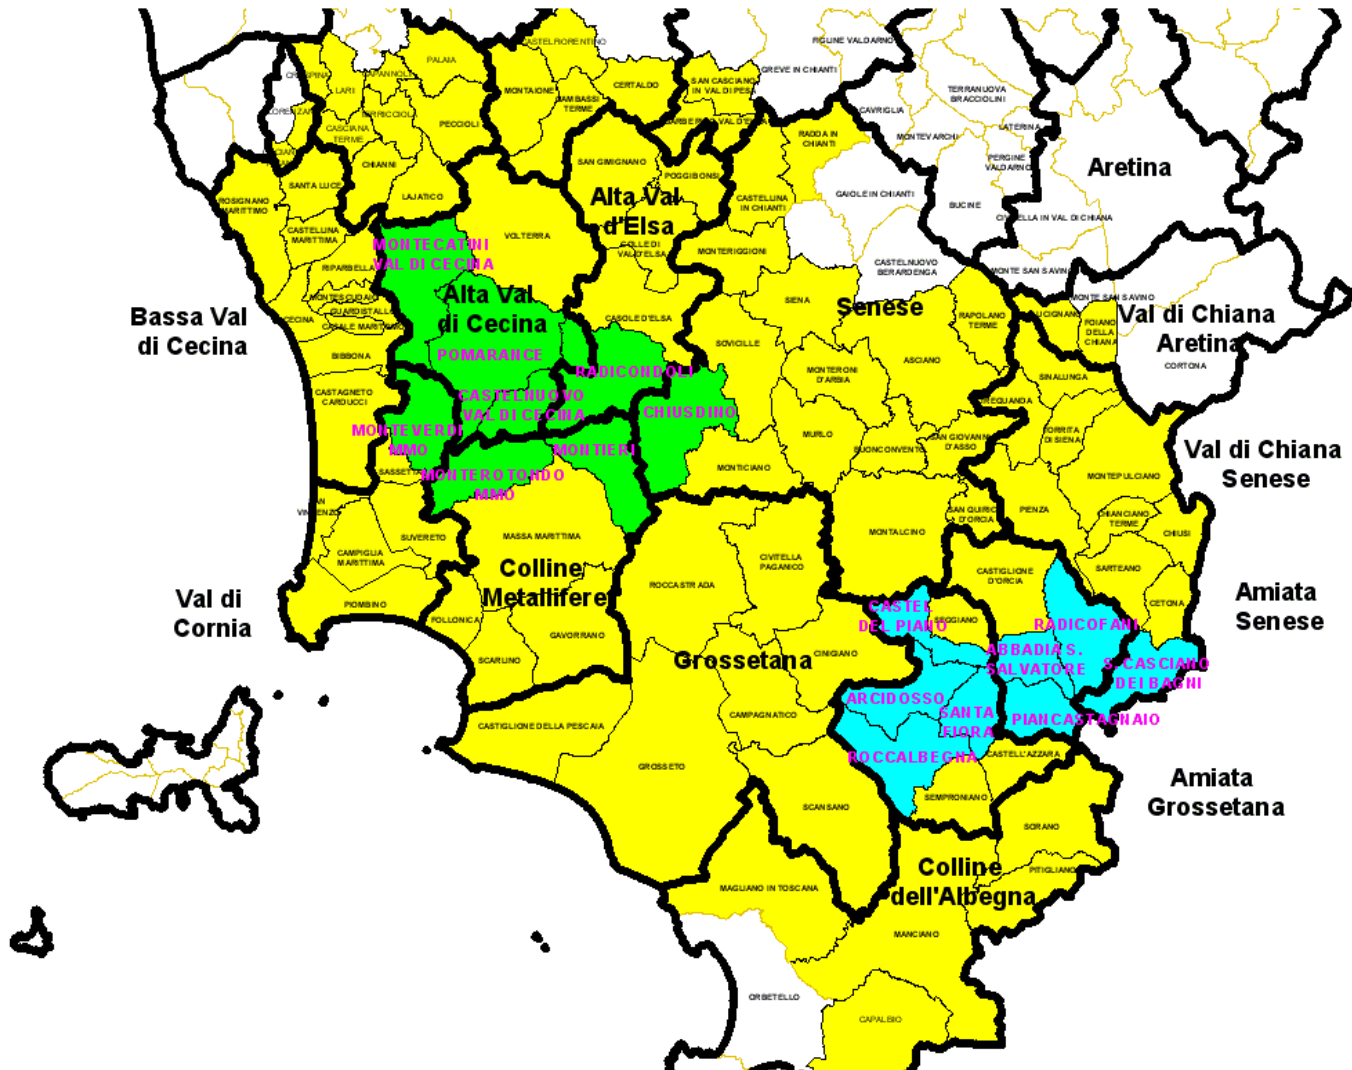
CASTELFIORENTINO
FIGLINE VALDARNO
PALAIA
MONTAIONE
CERTALDO
SAN CASCIANO IN VAL DI PESA
GREVE IN CHIANTI
CRESPINA
LARI
CAPANNOLI
TERRANUOVA BRACCIOLINI
LORENZANA
PECCIOLI
GAMBASSI TERME
CAVRIGLIA
CASCIANA TERME
BARBERINO VAL D'ELSA
RADDA IN CHIANTI
MONTEVARCHI
LATERINA
CHIANNI
SAN GIMIGNANO
POGGIBONSI
PERGINE VALDARNO
Aretina
SANTA LUCE
LAJATICO
GAIOLE IN CHIANTI
ROSIGNANO MARITTIMO
Alta Val d'Elsa
CASTELLINA IN CHIANTI
BUCINE
CIVITELLA IN VAL DI CHIANA
CASTELLINA MARITTIMA
VOLTERRA
MONTECATINI VAL DI CECINA
COLLE DI VAL D'ELSA
MONTERIGGIONI
CASTELNUOVO BERARDENGA
RIPARBELLA
MONTE SAN SAVINO
Alta Val di Cecina
SIENA
MONTESCUDAIO
GUARDISTALLO
Senese
LUCIGNANO
Bassa Val di Cecina
CECINA
CASALE MARITTIMO
CASOLE D'ELSA
RAPOLANO TERME
FOIANO DELLA CHIANA
Val di Chiana Aretina
BIBBONA
POMARANCE
SOVICELLE
ASCIANO
CORTONA
RADICONDOLI
MONTERONI D'ARBIA
SINALUNGA
CASTAGNETO CARDUCCI
CASTELNUOVO VAL DI CECINA
TREQUANDA
CHIUSDINO
MONTEVERDI MMO
MURLO
TORRITA DI SIENA
Val di Chiana Senese
MONTIERI
SAN GIOVANNI D'ASSO
SASSETTA
BUONCONVENTO
MONTICIANO
MONTEROTONDO MMO
MONTEPULCIANO
SAN VINCENZO
SAN QUIRICO D'ORCIA
PIENZA
MASSA MARITTIMA
MONTALCINO
CHIANCIANO TERME
CHIUSI
SUVERETO
CAMPIGLIA MARITTIMA
Colline Metallifere
CIVITELLA PAGANICO
SARTEANO
CASTIGLIONE D'ORCIA
Amiata Senese
Val di Cornia
ROCCASTRADA
CETONA
PIOMBINO
CASTEL DEL PIANO
SEGGIANO
FOLLONICA
GAVORRANO
RADICOFANI
ABBADIA S. SALVATORE
S. CASCIANO DEI BAGNI
Grossetana
CINIGIANO
SCARLINO
ARCIDOSSO
SANTA FIORA
PIANCASTAGNAIO
CAMPAGNATICO
CASTIGLIONE DELLA PESCAIA
ROCCALBEGNA
CASTELL'AZZARA
Amiata Grossetana
GROSSETO
SEMPRONIANO
SCANSANO
SORANO
Colline dell'Albegna
PITIGLIANO
MAGLIANO IN TOSCANA
MANCIANO
ORBETELLO
CAPALBIO